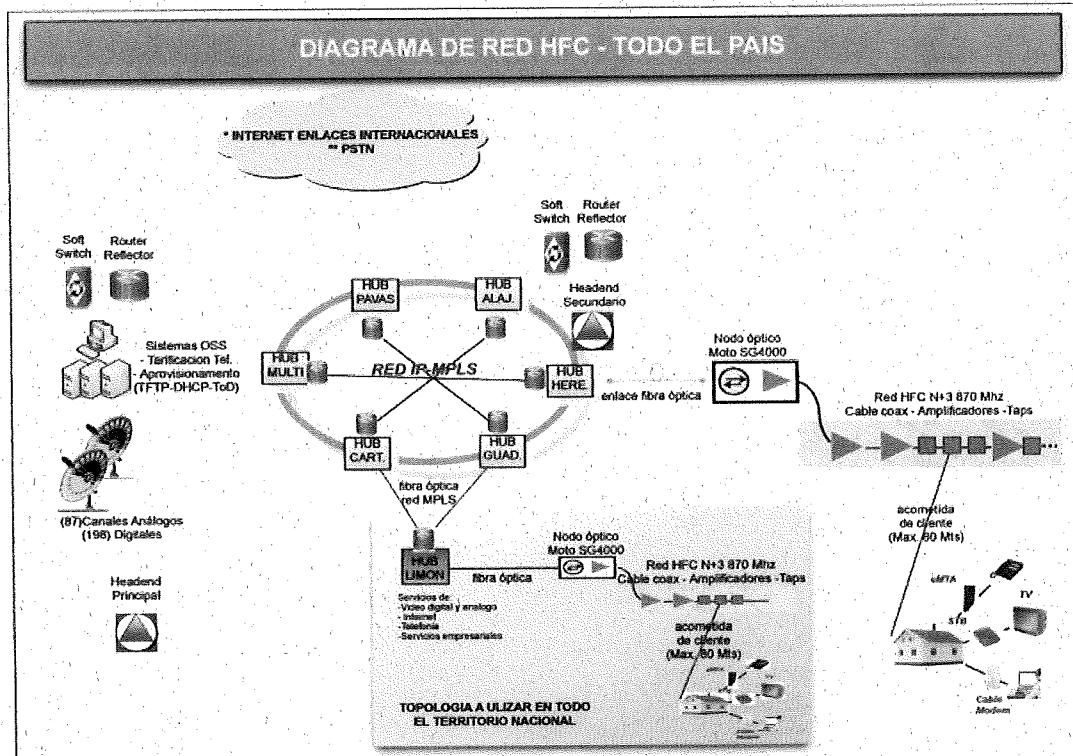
DIAGRAMA DE RED HFC - TODO EL PAIS

* INTERNET ENLACES INTERNACIONALES
** PSTN

Soft Switch

Router Reflector

Soft Switch

Router Reflector

HUB PAVAS

HUB ALAJ.

Headend Secundario

Sistemas OSS
- Tarificacion Tel.
- Aprovisionamento
(TFTP-DHCP-ToD)

HUB MULTI

RED IP-MPLS

HUB HERE.

enlace fibra óptica

Nodo óptico
Moto SG4000

Red HFC N+3 870 Mhz
Cable coax - Amplificadores - Taps

HUB CART.

HUB GUAD.

fibra óptica
red MPLS

(87)Canales Análogos
(198) Digitales

acometida de cliente
(Max. 80 Mts)

Headend Principal

HUB LIMON

fibra óptica

Nodo óptico
Moto SG4000

Red HFC N+3 870 Mhz
Cable coax - Amplificadores -Taps

Servicios de:
-Video digital y analogo
-Internet
-Telefonia
-Servicios empresariales

acometida de cliente
(Max. 80 Mts)

eMTA

STB

TV

Cable Modem

TOPOLOGIA A ULIZAR EN TODO EL TERRITORIO NACIONAL